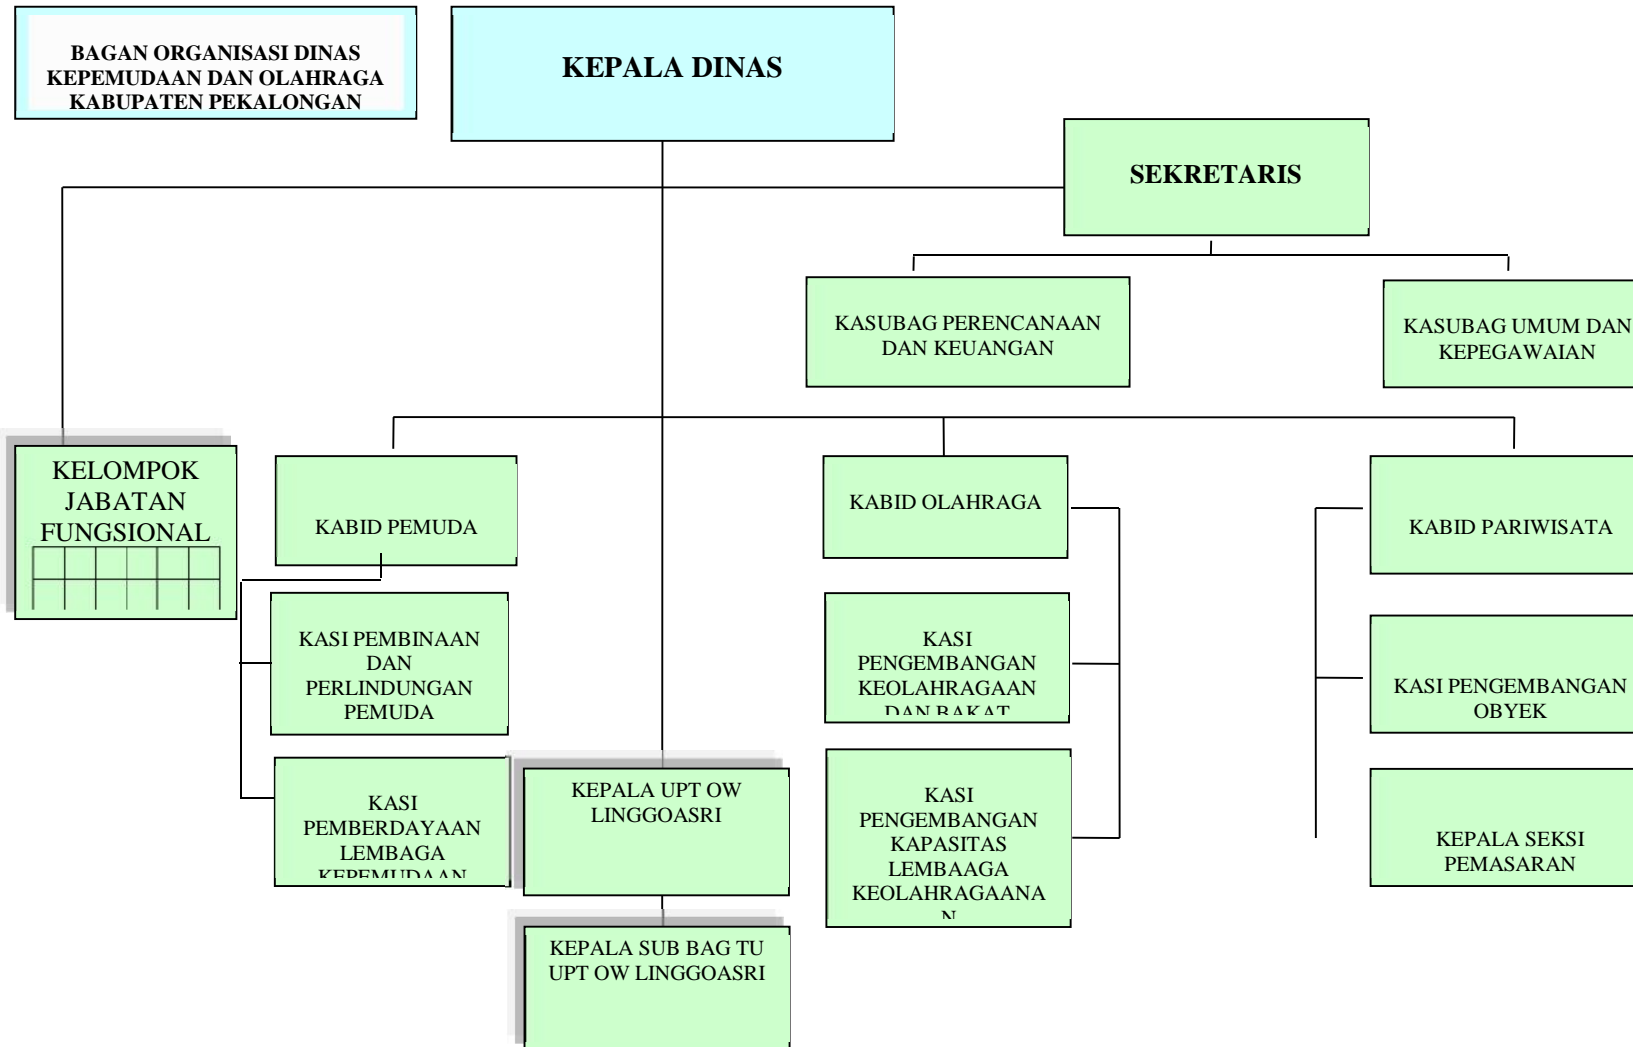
BAGAN ORGANISASI DINAS KEPEMUDAAN DAN OLAHRAGA KABUPATEN PEKALONGAN

KEPALA DINAS

SEKRETARIS

KASUBAG PERENCANAAN DAN KEUANGAN

KASUBAG UMUM DAN KEPEGAWAIAN

KELOMPOK JABATAN FUNGSIONAL

KABID PEMUDA

KASI PEMBINAAN DAN PERLINDUNGAN PEMUDA

KASI PEMBERDAYAAN LEMBAGA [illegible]

KEPALA UPT OW LINGGOASRI

KEPALA SUB BAG TU UPT OW LINGGOASRI

KABID OLAHRAGA

KASI PENGEMBANGAN KEOLAHRAGAAN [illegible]

KASI PENGEMBANGAN KAPASITAS LEMBAAGA KEOLAHRAGAANA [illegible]

KABID PARIWISATA

KASI PENGEMBANGAN OBYEK

KEPALA SEKSI PEMASARAN